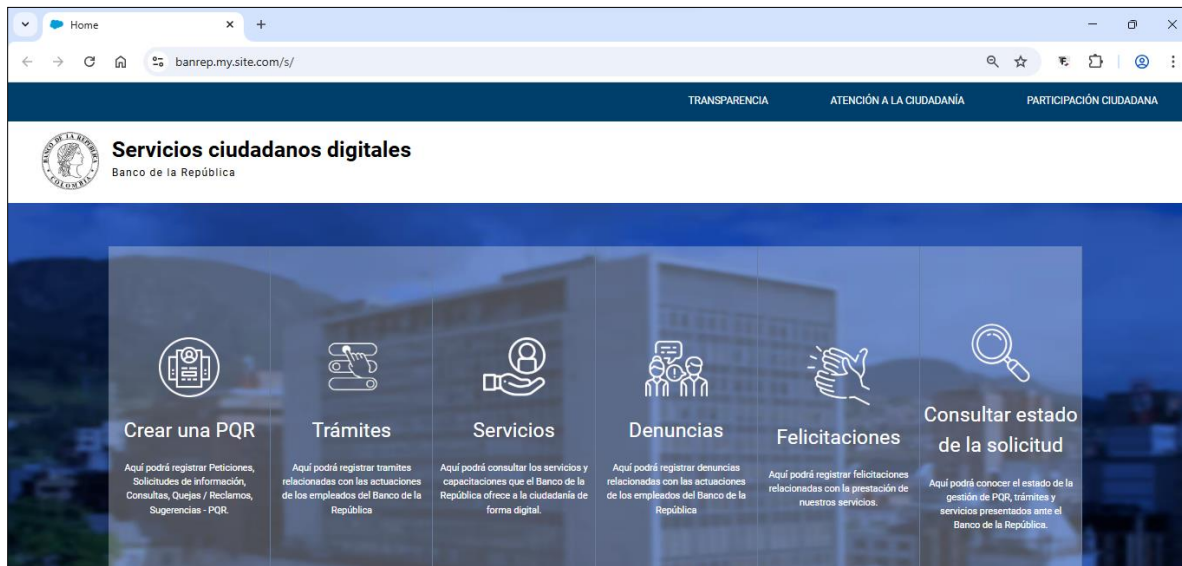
Home

banrep.my.site.com/s/

TRANSPARENCIA ATENCIÓN A LA CIUDADANÍA PARTICIPACIÓN CIUDADANA

BANCO DE LA REPÚBLICA COLOMBIA

Servicios ciudadanos digitales
Banco de la República

Crear una PQR
Aquí podrá registrar Peticiones, Solicitudes de información, Consultas, Quejas / Reclamos, Sugerencias - PQR.

Trámites
Aquí podrá registrar tramites relacionadas con las actuaciones de los empleados del Banco de la República

Servicios
Aquí podrá consultar los servicios y capacitaciones que el Banco de la República ofrece a la ciudadanía de forma digital.

Denuncias
Aquí podrá registrar denuncias relacionadas con las actuaciones de los empleados del Banco de la República

Felicitaciones
Aquí podrá registrar felicitaciones relacionadas con la prestación de nuestros servicios.

Consultar estado de la solicitud
Aquí podrá conocer el estado de la gestión de PQR, trámites y servicios presentados ante el Banco de la República.